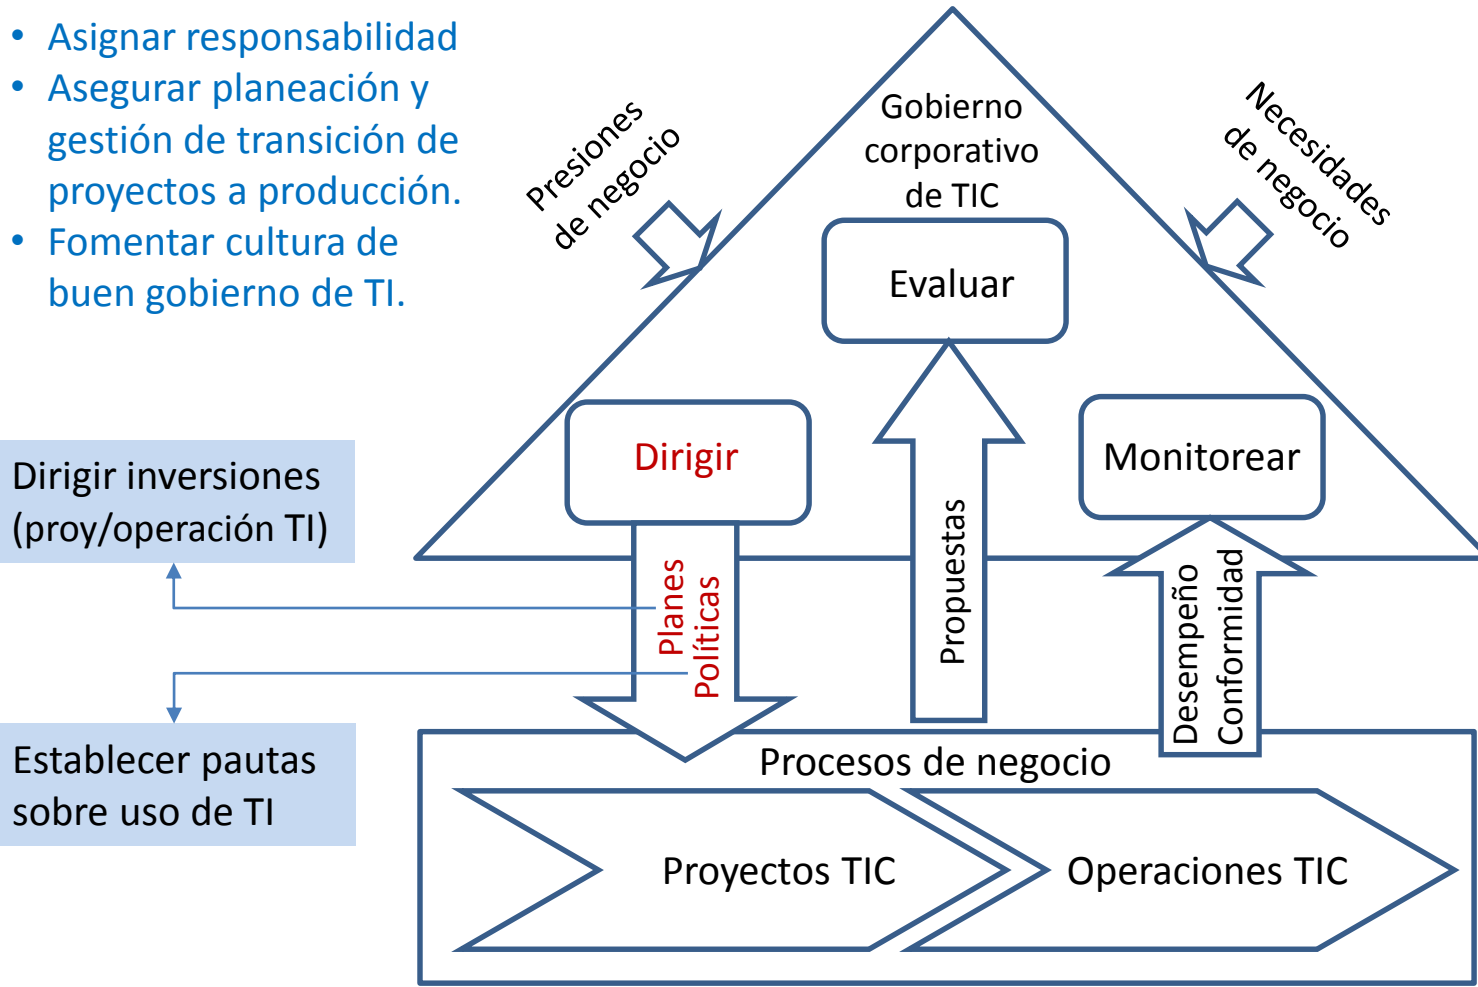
• Asignar responsabilidad
• Asegurar planeación y gestión de transición de proyectos a producción.
• Fomentar cultura de buen gobierno de TI.

Presiones de negocio

Gobierno corporativo de TIC

Necesidades de negocio

Evaluar

Dirigir

Monitorear

Dirigir inversiones (proy/operación TI)

Planes
Políticas

Propuestas

Desempeño
Conformidad

Establecer pautas sobre uso de TI

Procesos de negocio

Proyectos TIC

Operaciones TIC